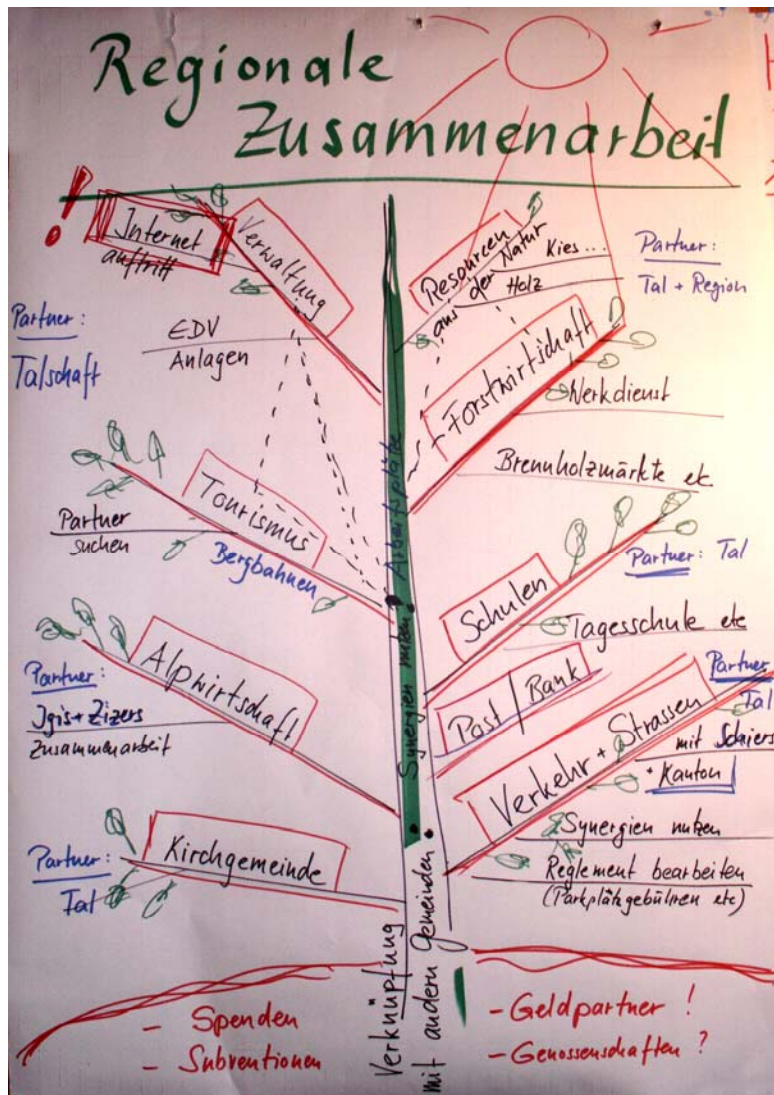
Regionale Zusammenarbeit

!

Internet auftritt

Verwaltung

Partner: Talschaft

EDV Anlagen

Resourcen aus der Natur

Kies ...

Holz

Partner: Tal + Region

Forstwirtschaft

Werkdienst

Brennholzmärkte etc.

Arbeitsplätze

Tourismus

Partner suchen

Bergbahnen

Schulen

Partner: Tal

Tagesschule etc

Synergien nutzen

Alpwirtschaft

Partner: Igis + Zizers Zusammenarbeit

Post / Bank

Partner Tal

Verkehr + Strassen

mit Schiers + Kanton

Synergien nutzen

Reglement bearbeiten (Parkplatzgebühren etc)

Kirchgemeinde

Partner: Tal

Verknüpfung mit andern Gemeinden

- Spenden
- Subventionen

- Geldpartner !
- Genossenschaften ?